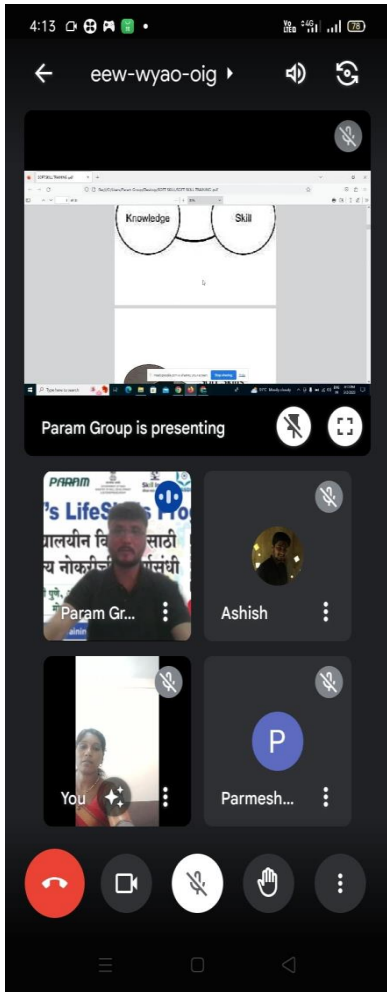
4:13

Vo LTE 4G 78

eew-wyao-oig

Knowledge

Skill

Type here to search

Param Group is presenting

PARAM

Skill

's LifeSkills Pro

ालयीन वि साठी

य नोकरी संबंधी

Param Gr...

Ashish

You

P

Parmesh...